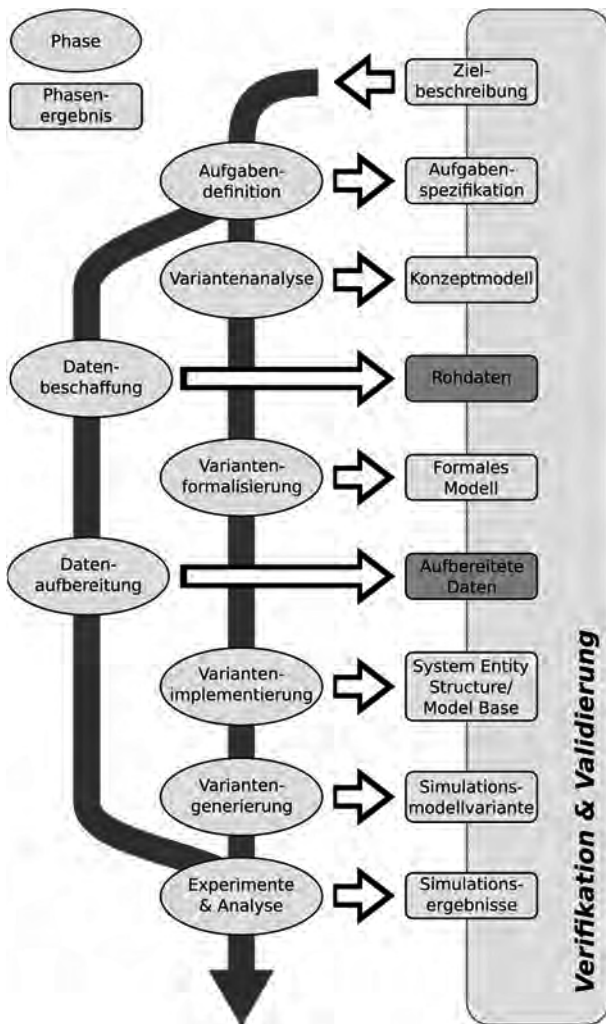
Phase

Phasenergebnis

Zielbeschreibung

Aufgabendefinition

Aufgabenspezifikation

Variantenanalyse

Konzeptmodell

Datenbeschaffung

Rohdaten

Variantenformalisierung

Formales Modell

Datenaufbereitung

Aufbereitete Daten

Variantenimplementierung

System Entity Structure/ Model Base

Variantengenerierung

Simulationsmodellvariante

Experimente & Analyse

Simulationsergebnisse

Verifikation & Validierung